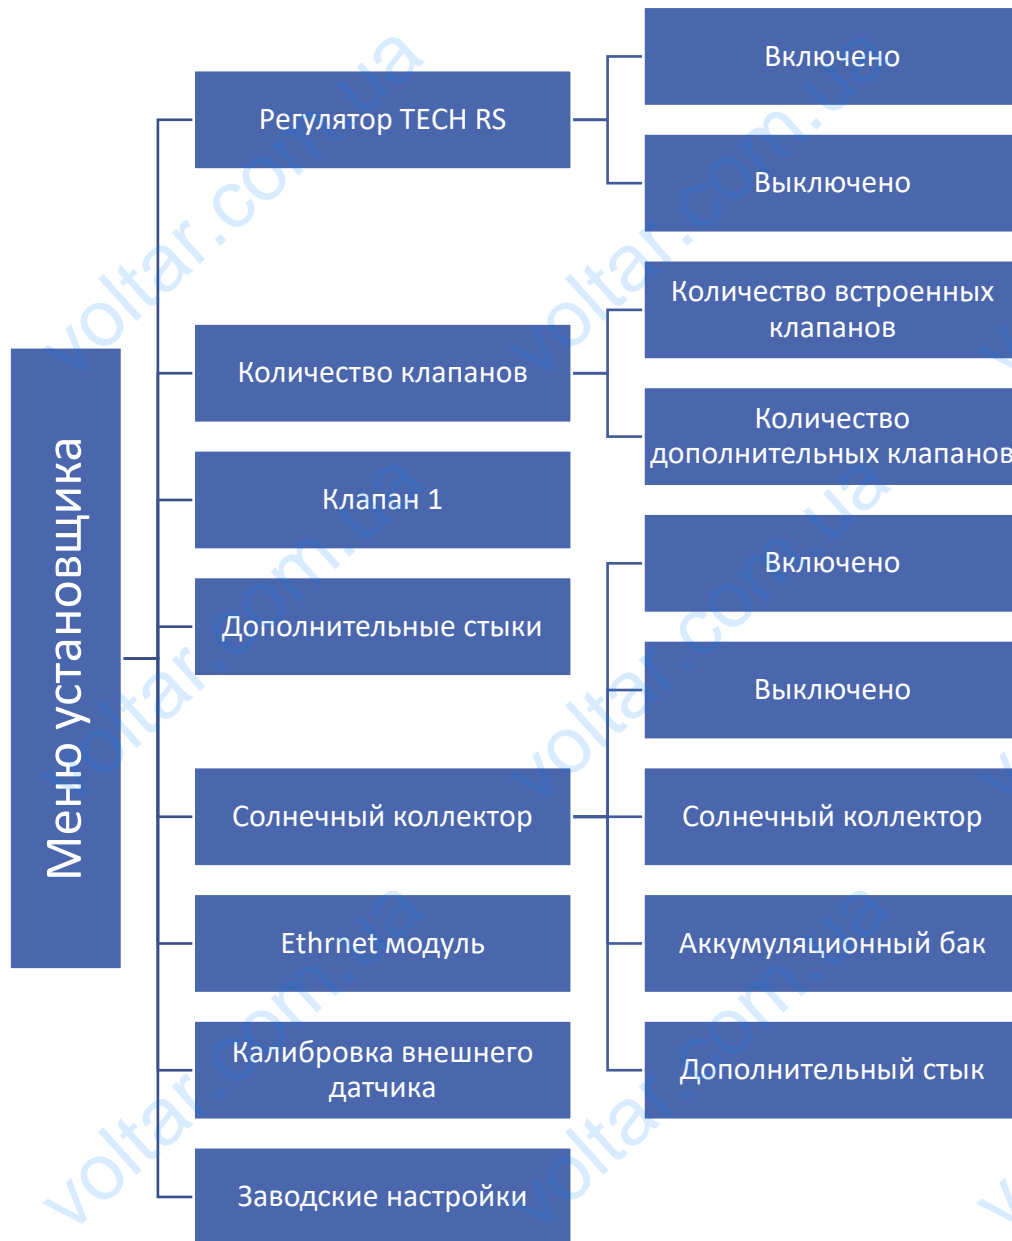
Меню установщика

Регулятор TECH RS

Включено

Выключено

Количество клапанов

Количество встроенных клапанов

Количество дополнительных клапанов

Клапан 1

Дополнительные стыки

Включено

Выключено

Солнечный коллектор

Солнечный коллектор

Ethrnet модуль

Аккумуляционный бак

Калибровка внешнего датчика

Дополнительный стык

Заводские настройки

voltar.com.ua